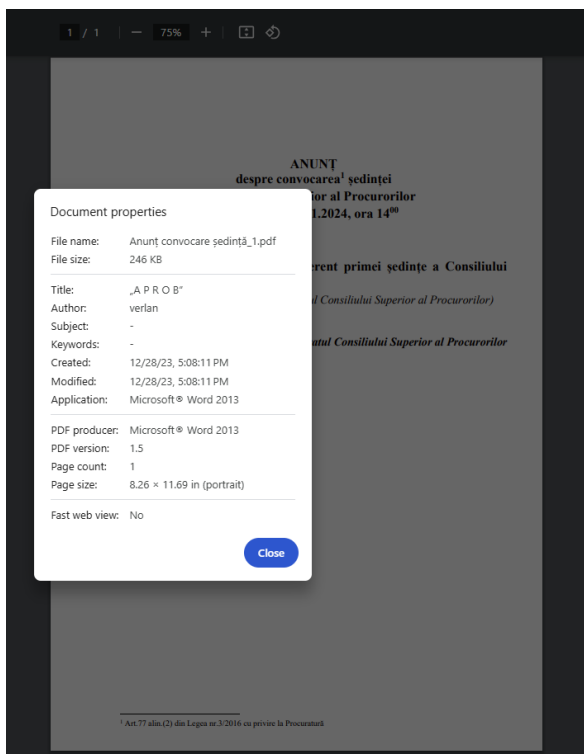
1 / 1 | — 75% + |

ANUNȚ
despre convocarea¹ ședinței
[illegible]rior al Procurorilor
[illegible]1.2024, ora 14⁰⁰

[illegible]erent primei ședințe a Consiliului

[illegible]l Consiliului Superior al Procurorilor)

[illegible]atul Consiliului Superior al Procurorilor

Document properties

File name: Anunț convocare ședință_1.pdf
File size: 246 KB

Title: „A P R O B"
Author: verlan
Subject: -
Keywords: -
Created: 12/28/23, 5:08:11 PM
Modified: 12/28/23, 5:08:11 PM
Application: Microsoft® Word 2013

PDF producer: Microsoft® Word 2013
PDF version: 1.5
Page count: 1
Page size: 8.26 × 11.69 in (portrait)

Fast web view: No

Close

¹ Art.77 alin.(2) din Legea nr.3/2016 cu privire la Procuratură